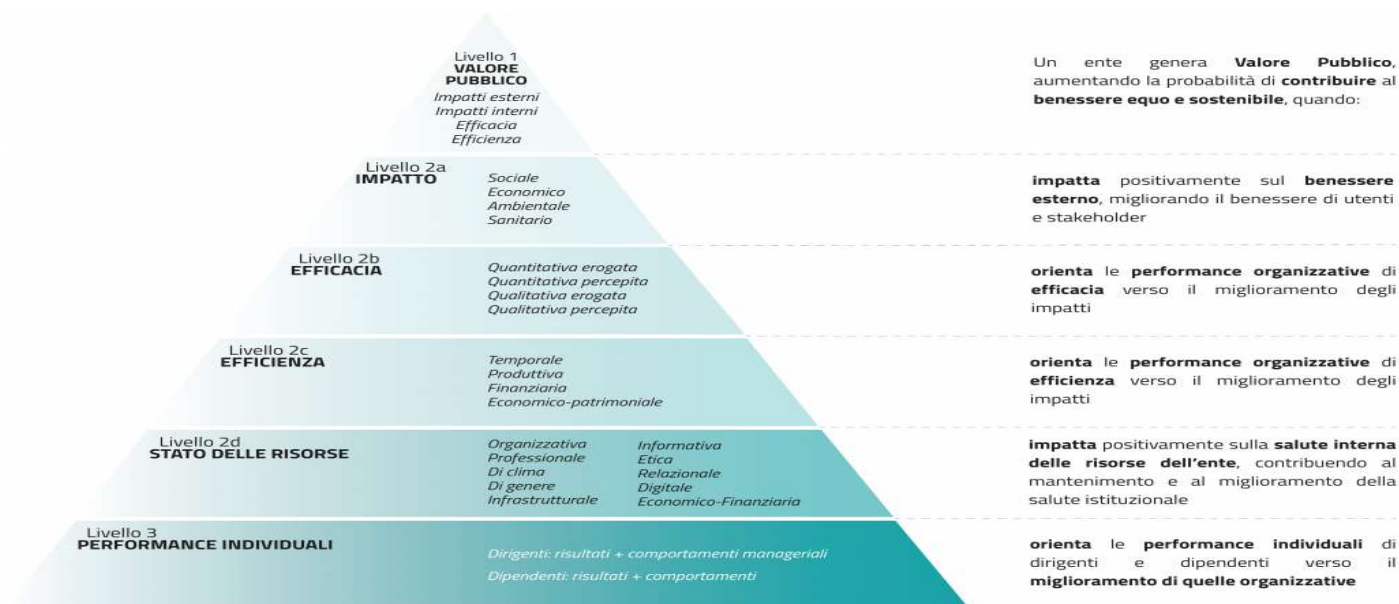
Livello 1
VALORE PUBBLICO
Impatti esterni
Impatti interni
Efficacia
Efficienza

Un ente genera Valore Pubblico, aumentando la probabilità di contribuire al benessere equo e sostenibile, quando:

Livello 2a
IMPATTO
Sociale
Economico
Ambientale
Sanitario

impatta positivamente sul benessere esterno, migliorando il benessere di utenti e stakeholder

Livello 2b
EFFICACIA
Quantitativa erogata
Quantitativa percepita
Qualitativa erogata
Qualitativa percepita

orienta le performance organizzative di efficacia verso il miglioramento degli impatti

Livello 2c
EFFICIENZA
Temporale
Produttiva
Finanziaria
Economico-patrimoniale

orienta le performance organizzative di efficienza verso il miglioramento degli impatti

Livello 2d
STATO DELLE RISORSE
Organizzativa
Professionale
Di clima
Di genere
Infrastrutturale
Informativa
Etica
Relazionale
Digitale
Economico-Finanziaria

impatta positivamente sulla salute interna delle risorse dell'ente, contribuendo al mantenimento e al miglioramento della salute istituzionale

Livello 3
PERFORMANCE INDIVIDUALI
Dirigenti: risultati + comportamenti manageriali
Dipendenti: risultati + comportamenti

orienta le performance individuali di dirigenti e dipendenti verso il miglioramento di quelle organizzative